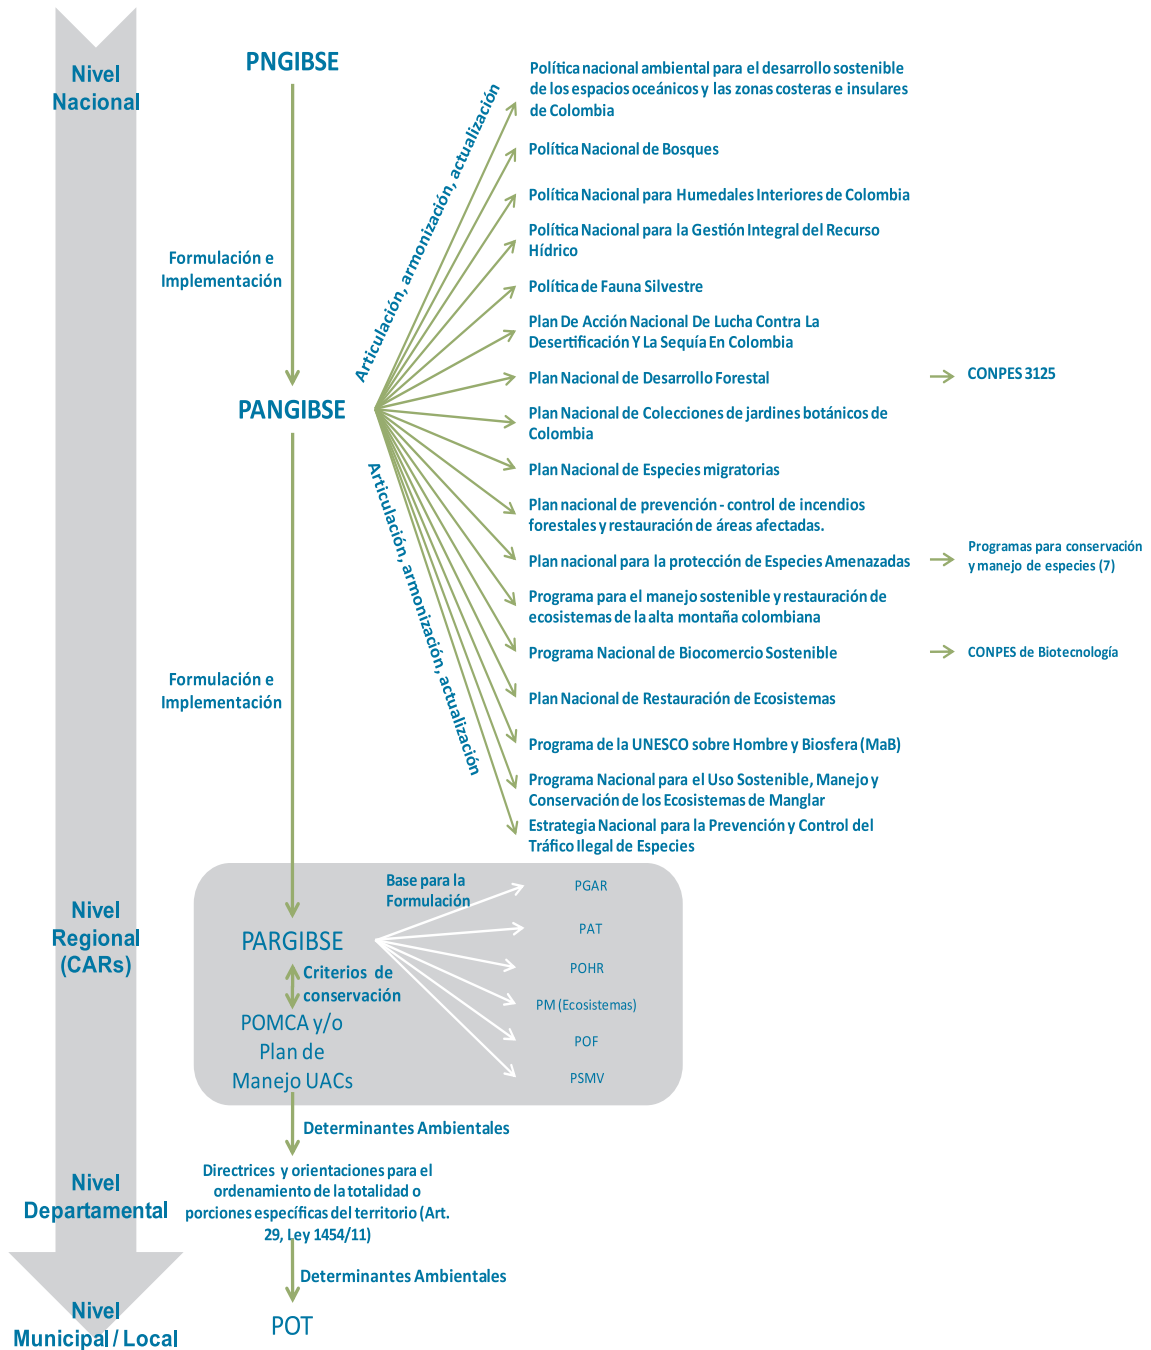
Nivel Nacional

PNGIBSE

Formulación e Implementación

PANGIBSE

Articulación, armonización, actualización

Política nacional ambiental para el desarrollo sostenible de los espacios oceánicos y las zonas costeras e insulares de Colombia

Política Nacional de Bosques

Política Nacional para Humedales Interiores de Colombia

Política Nacional para la Gestión Integral del Recurso Hídrico

Política de Fauna Silvestre

Plan De Acción Nacional De Lucha Contra La Desertificación Y La Sequía En Colombia

Plan Nacional de Desarrollo Forestal

CONPES 3125

Plan Nacional de Colecciones de jardines botánicos de Colombia

Plan Nacional de Especies migratorias

Plan nacional de prevención - control de incendios forestales y restauración de áreas afectadas.

Plan nacional para la protección de Especies Amenazadas

Programas para conservación y manejo de especies (7)

Programa para el manejo sostenible y restauración de ecosistemas de la alta montaña colombiana

Programa Nacional de Biocomercio Sostenible

CONPES de Biotecnología

Plan Nacional de Restauración de Ecosistemas

Programa de la UNESCO sobre Hombre y Biosfera (MaB)

Programa Nacional para el Uso Sostenible, Manejo y Conservación de los Ecosistemas de Manglar

Estrategia Nacional para la Prevención y Control del Tráfico Ilegal de Especies

Articulación, armonización, actualización

Formulación e Implementación

Nivel Regional (CARs)

Base para la Formulación

PGAR

PAT

POHR

PM (Ecosistemas)

POF

PSMV

PARGIBSE

Criterios de conservación

POMCA y/o Plan de Manejo UACs

Determinantes Ambientales

Nivel Departamental

Directrices y orientaciones para el ordenamiento de la totalidad o porciones específicas del territorio (Art. 29, Ley 1454/11)

Determinantes Ambientales

Nivel Municipal / Local

POT